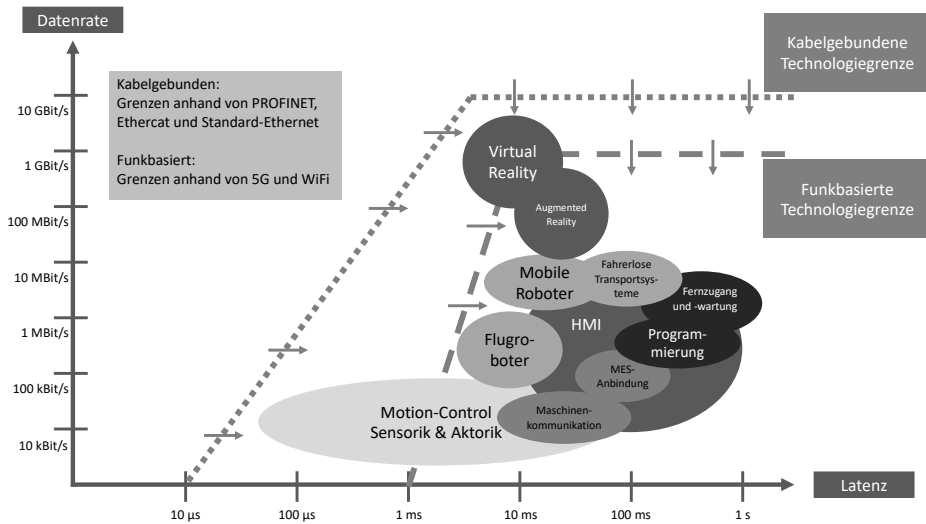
Datenrate

Kabelgebunden:
Grenzen anhand von PROFINET, Ethercat und Standard-Ethernet

Funkbasiert:
Grenzen anhand von 5G und WiFi

Kabelgebundene Technologiegrenze

Funkbasierte Technologiegrenze

10 GBit/s
1 GBit/s
100 MBit/s
10 MBit/s
1 MBit/s
100 kBit/s
10 kBit/s

Virtual Reality

Augmented Reality

Mobile Roboter

Fahrerlose Transportsysteme

Fernzugang und -wartung

HMI

Programmierung

Flugroboter

MES-Anbindung

Motion-Control Sensorik & Aktorik

Maschinenkommunikation

Latenz

10 µs
100 µs
1 ms
10 ms
100 ms
1 s